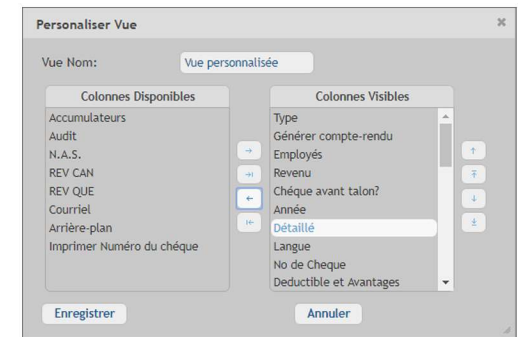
Personaliser Vue

×

Vue Nom: Vue personnalisée

| Colonnes Disponibles |
|---|
| Accumulateurs |
| Audit |
| N.A.S. |
| REV CAN |
| REV QUE |
| Courriel |
| Arrière-plan |
| Imprimer Numéro du chéque |

| Colonnes Visibles |
|---|
| Type |
| Générer compte-rendu |
| Employés |
| Revenu |
| Chéque avant talon? |
| Année |
| Détaillé |
| Langue |
| No de Cheque |
| Deductible et Avantages |

Enregistrer

Annuler